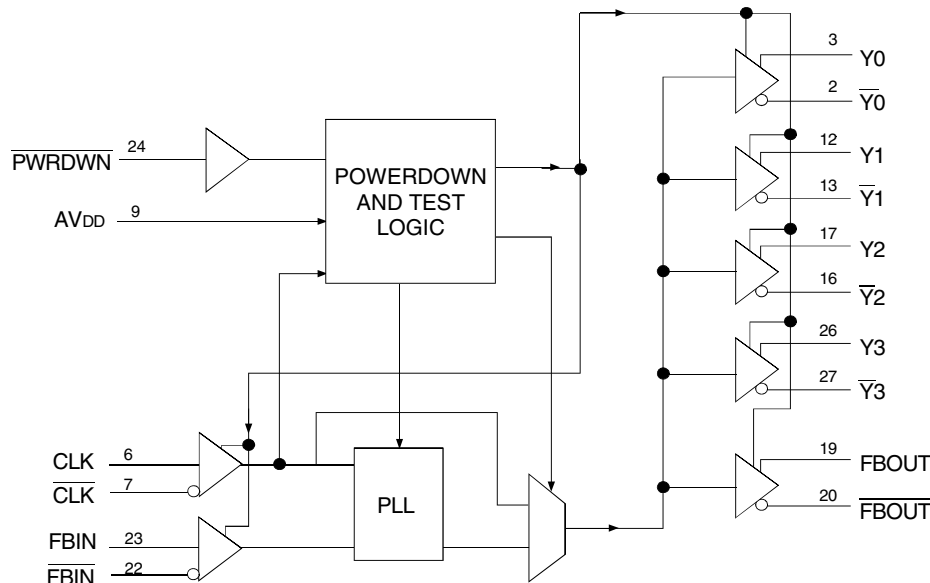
$\overline{\text{PWRDWN}}$ 24

AVDD 9

POWERDOWN AND TEST LOGIC

CLK 6

$\overline{\text{CLK}}$ 7

FBIN 23

$\overline{\text{FBIN}}$ 22

PLL

3 Y0

2 $\overline{\text{Y0}}$

12 Y1

13 $\overline{\text{Y1}}$

17 Y2

16 $\overline{\text{Y2}}$

26 Y3

27 $\overline{\text{Y3}}$

19 FBOUT

20 $\overline{\text{FBOUT}}$